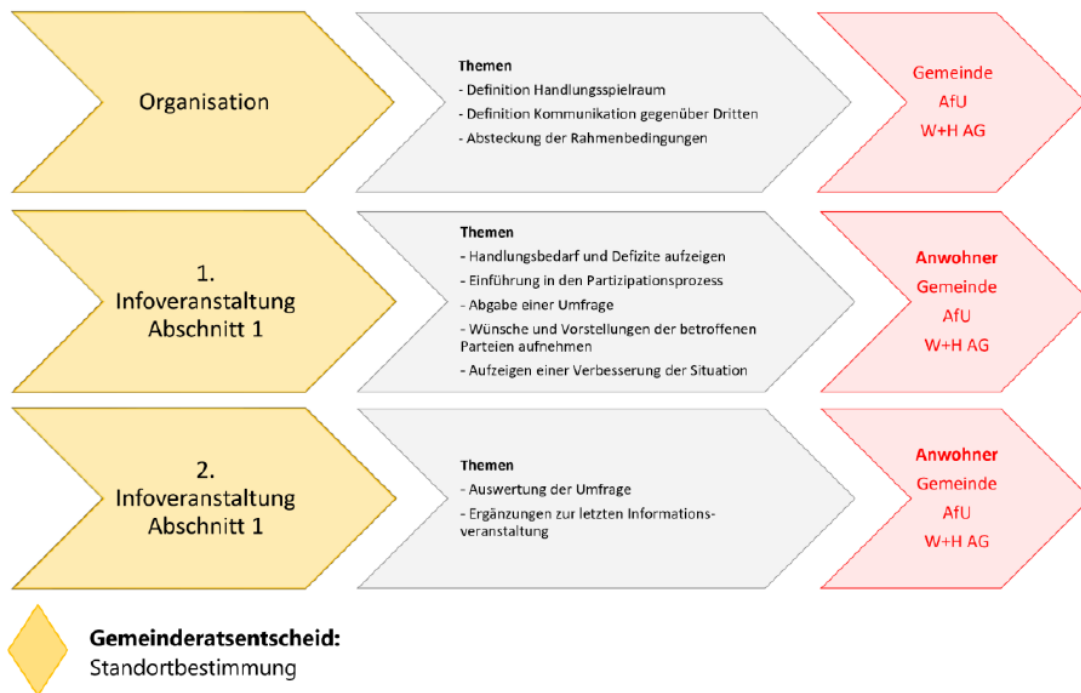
Organisation

Themen
- Definition Handlungsspielraum
- Definition Kommunikation gegenüber Dritten
- Absteckung der Rahmenbedingungen

Gemeinde
AfU
W+H AG

1.
Infoveranstaltung
Abschnitt 1

Themen
- Handlungsbedarf und Defizite aufzeigen
- Einführung in den Partizipationsprozess
- Abgabe einer Umfrage
- Wünsche und Vorstellungen der betroffenen Parteien aufnehmen
- Aufzeigen einer Verbesserung der Situation

Anwohner
Gemeinde
AfU
W+H AG

2.
Infoveranstaltung
Abschnitt 1

Themen
- Auswertung der Umfrage
- Ergänzungen zur letzten Informationsveranstaltung

Anwohner
Gemeinde
AfU
W+H AG

Gemeinderatsentscheid:
Standortbestimmung